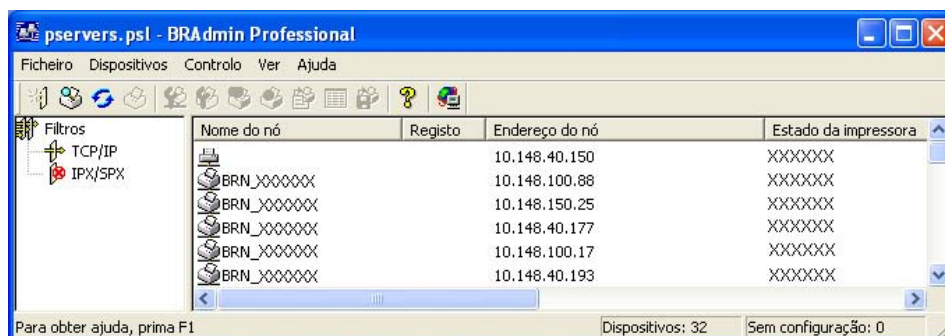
pservers.psl - BRAdmin Professional

Ficheiro Dispositivos Controlo Ver Ajuda

Filtros
TCP/IP
IPX/SPX

| Nome do nó | Registo | Endereço do nó | Estado da impressora |
|---|---|---|---|
| | | 10.148.40.150 | XXXXXX |
| BRN_XXXXXX | | 10.148.100.88 | XXXXXX |
| BRN_XXXXXX | | 10.148.150.25 | XXXXXX |
| BRN_XXXXXX | | 10.148.40.177 | XXXXXX |
| BRN_XXXXXX | | 10.148.100.17 | XXXXXX |
| BRN_XXXXXX | | 10.148.40.193 | XXXXXX |

Para obter ajuda, prima F1 | Dispositivos: 32 | Sem configuração: 0